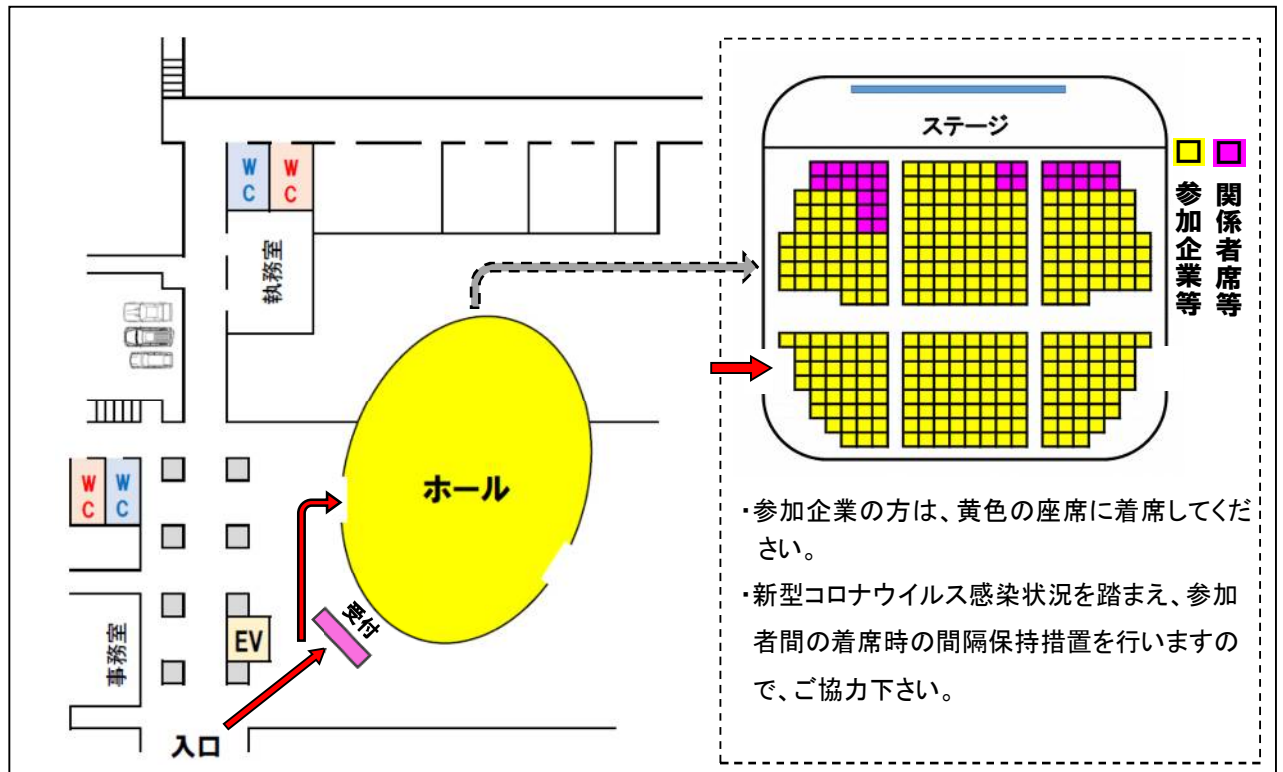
WC
WC
執務室
WC
WC
事務室
EV
受付
ホール
入口

ステージ
参加企業等
関係者席等

・参加企業の方は、黄色の座席に着席してください。

・新型コロナウイルス感染状況を踏まえ、参加者間の着席時の間隔保持措置を行いますので、ご協力下さい。